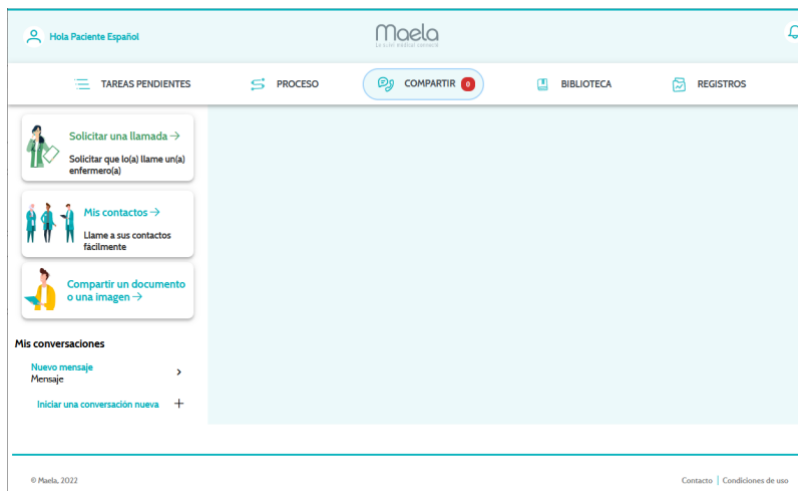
Hola Paciente Español

Maela
Le suivi médical connecté

TAREAS PENDIENTES
PROCESO
COMPARTIR 0
BIBLIOTECA
REGISTROS

Solicitar una llamada →
Solicitar que lo(a) llame un(a) enfermero(a)

Mis contactos →
Llame a sus contactos fácilmente

Compartir un documento o una imagen →

Mis conversaciones

Nuevo mensaje
Mensaje

Iniciar una conversación nueva +

© Maela, 2022

Contacto | Condiciones de uso